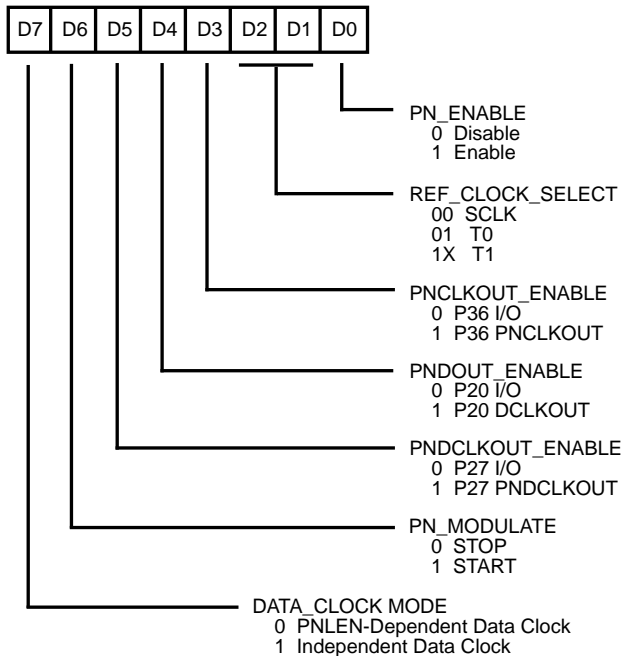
| D7 | D6 | D5 | D4 | D3 | D2 | D1 | D0 |
|---|---|---|---|---|---|---|---|

PN_ENABLE
0 Disable
1 Enable

REF_CLOCK_SELECT
00 SCLK
01 T0
1X T1

PNCLKOUT_ENABLE
0 P36 I/O
1 P36 PNCLKOUT

PNDOUT_ENABLE
0 P20 I/O
1 P20 DCLKOUT

PNDCLKOUT_ENABLE
0 P27 I/O
1 P27 PNDCLKOUT

PN_MODULATE
0 STOP
1 START

DATA_CLOCK MODE
0 PNLEN-Dependent Data Clock
1 Independent Data Clock